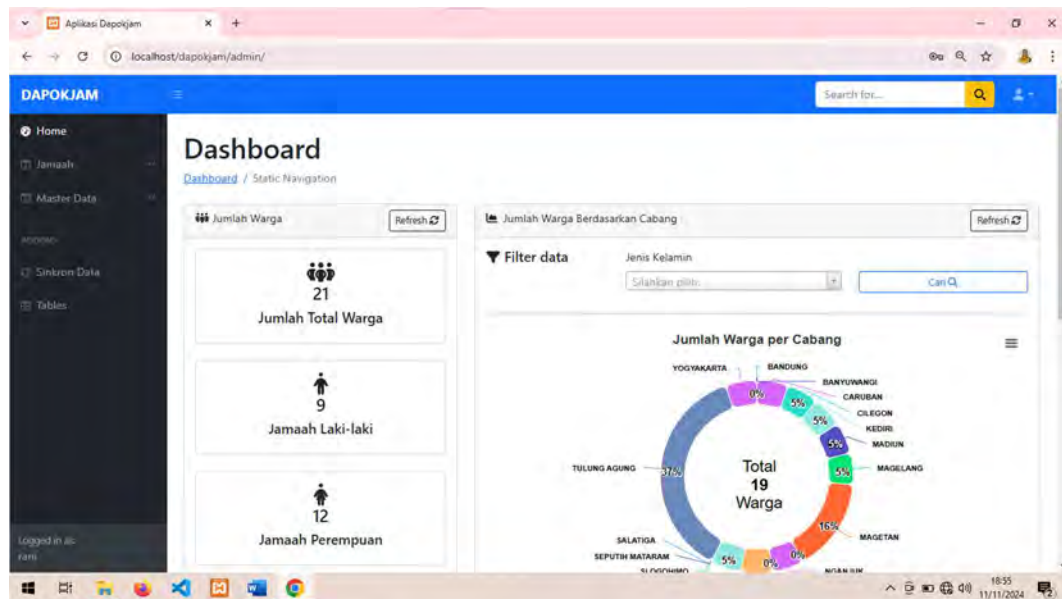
Aplikasi Dapokjam

localhost/dapokjam/admin/

DAPOKJAM

Search for...

Home

Jamaah

Master Data

ADDONS

Sinkron Data

Tables

Logged in as: rani

Dashboard

Dashboard / Static Navigation

Jumlah Warga

Refresh

21

Jumlah Total Warga

9

Jamaah Laki-laki

12

Jamaah Perempuan

Jumlah Warga Berdasarkan Cabang

Refresh

Filter data

Jenis Kelamin

Silahkan pilih

Cari

Jumlah Warga per Cabang

YOGYAKARTA

BANDUNG

BANYUWANGI

CARUBAN

CILEGON

KEDIRI

MADIUN

MAGELANG

TULUNG AGUNG

MAGETAN

SALATIGA

SEPUTIH MATARAM

SLOGOHIMO

NGANJUK

0%

5%

5%

5%

5%

37%

16%

0%

5%

0%

Total

19

Warga

18:55

11/11/2024